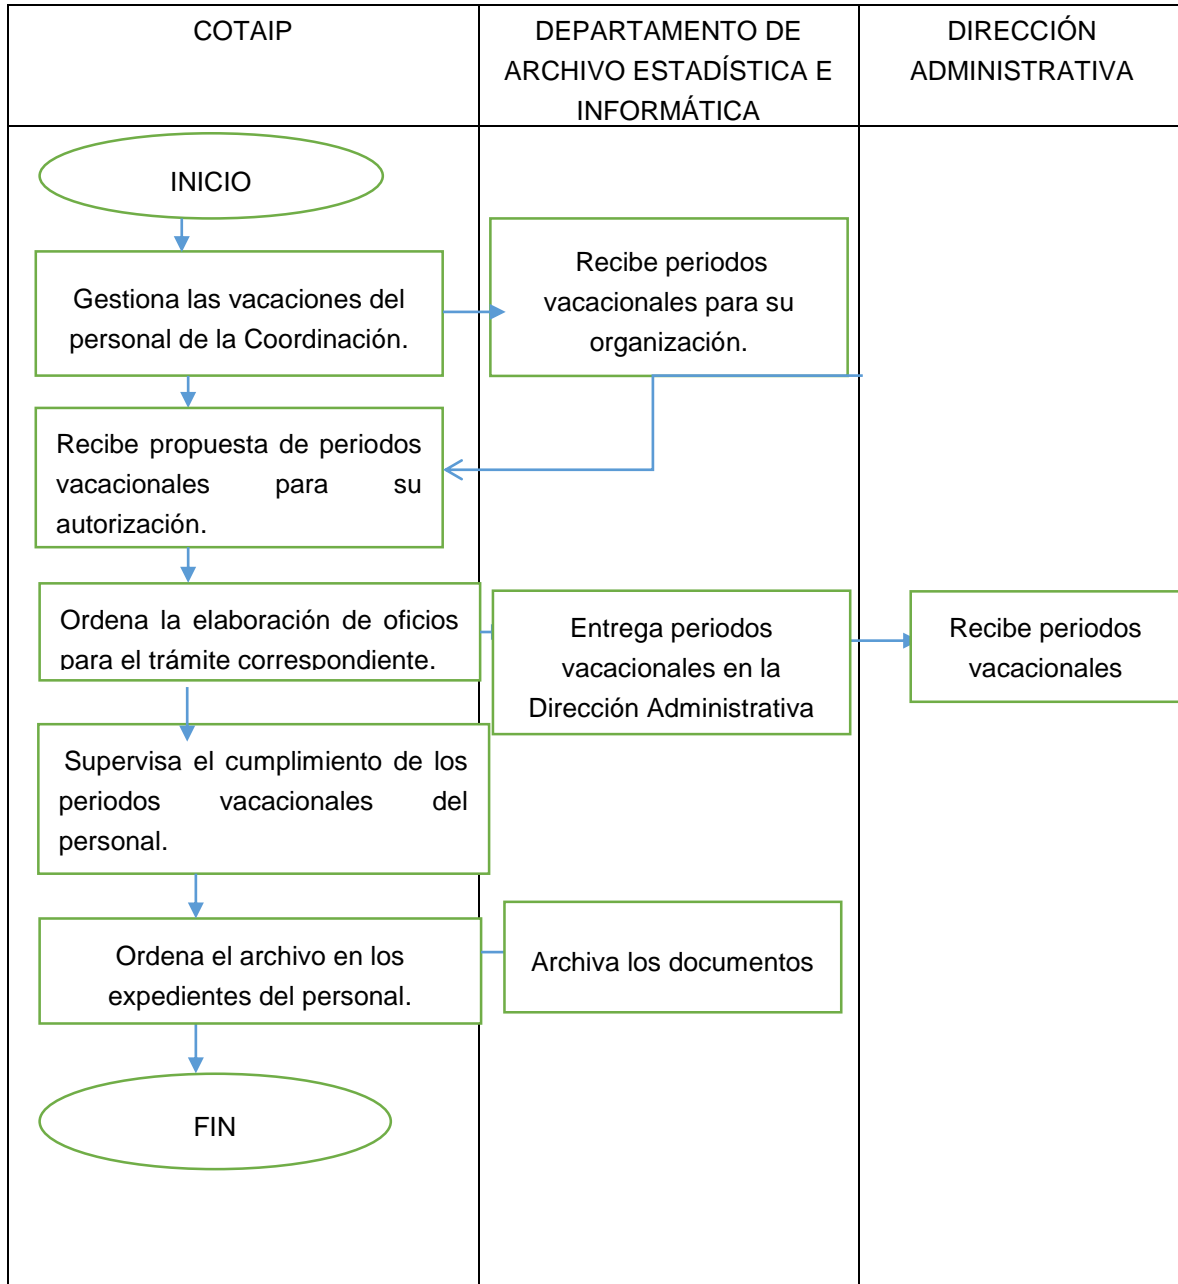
| COTAIP | DEPARTAMENTO DE ARCHIVO ESTADÍSTICA E INFORMÁTICA | DIRECCIÓN ADMINISTRATIVA |
|---|---|---|
| INICIO | | |
| Gestiona las vacaciones del personal de la Coordinación. | Recibe periodos vacacionales para su organización. | |
| Recibe propuesta de periodos vacacionales para su autorización. | | |
| Ordena la elaboración de oficios para el trámite correspondiente. | Entrega periodos vacacionales en la Dirección Administrativa | Recibe periodos vacacionales |
| Supervisa el cumplimiento de los periodos vacacionales del personal. | | |
| Ordena el archivo en los expedientes del personal. | Archiva los documentos | |
| FIN | | |